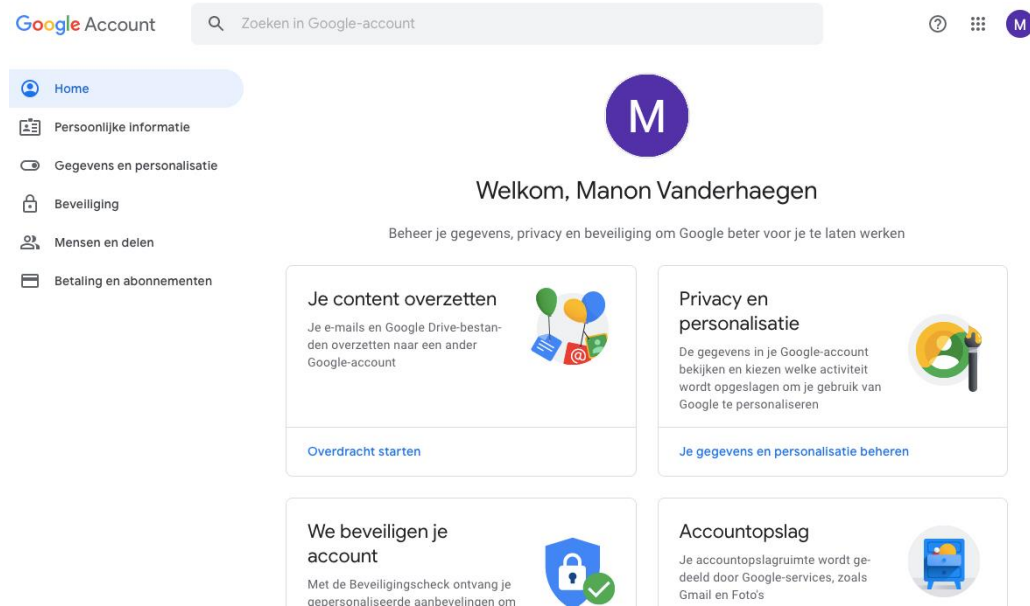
Google Account

Zoeken in Google-account

M

Home

Persoonlijke informatie

Gegevens en personalisatie

Beveiliging

Mensen en delen

Betaling en abonnementen

M

Welkom, Manon Vanderhaegen

Beheer je gegevens, privacy en beveiliging om Google beter voor je te laten werken

Je content overzetten

Je e-mails en Google Drive-bestanden overzetten naar een ander Google-account

Overdracht starten

Privacy en personalisatie

De gegevens in je Google-account bekijken en kiezen welke activiteit wordt opgeslagen om je gebruik van Google te personaliseren

Je gegevens en personalisatie beheren

We beveiligen je account

Met de Beveiligingscheck ontvang je gepersonaliseerde aanbevelingen om

Accountopslag

Je accountopslagruimte wordt gedeeld door Google-services, zoals Gmail en Foto's